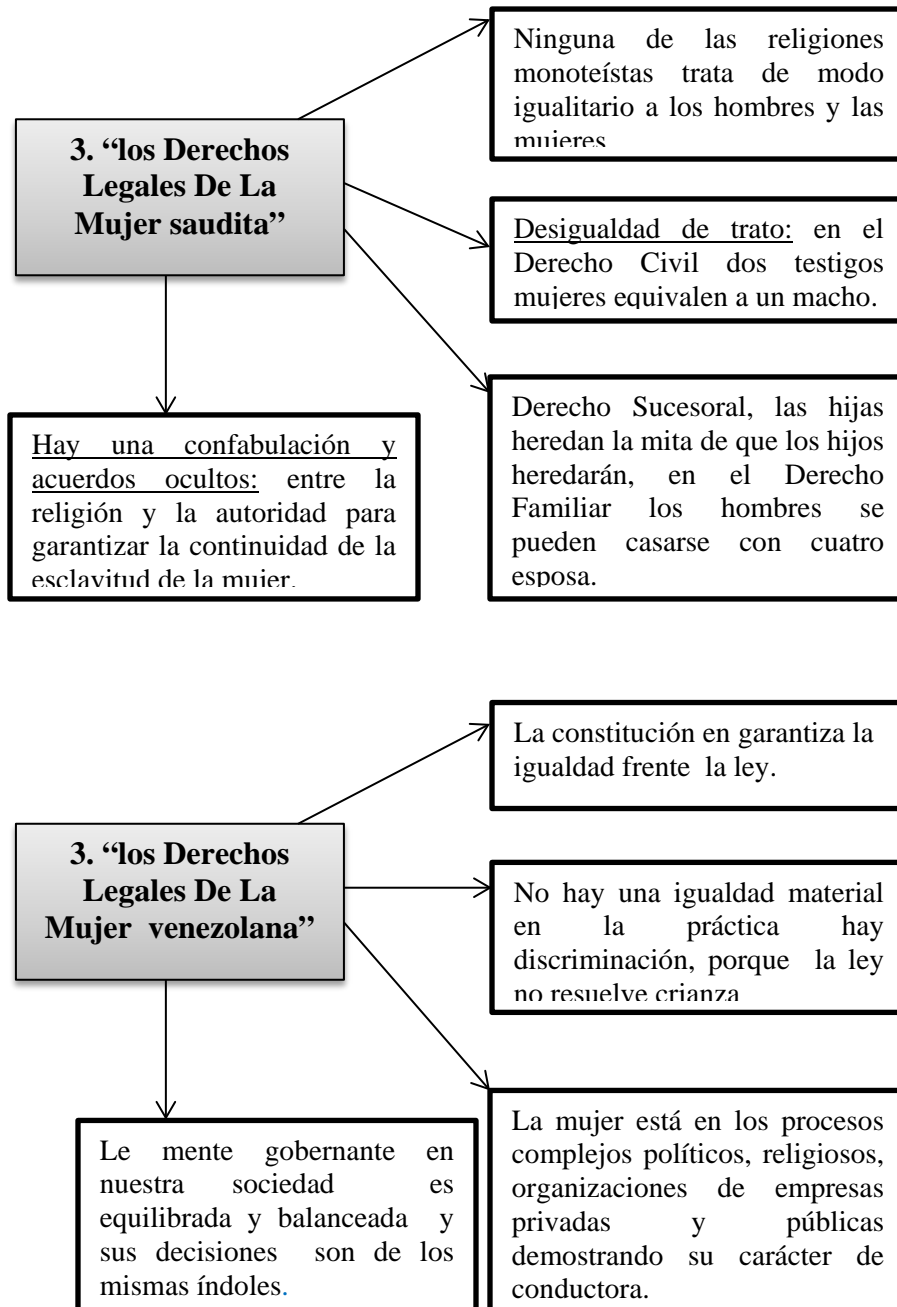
3. “los Derechos Legales De La Mujer saudita”

Ninguna de las religiones monoteístas trata de modo igualitario a los hombres y las mujeres

Desigualdad de trato: en el Derecho Civil dos testigos mujeres equivalen a un macho.

Derecho Sucesoral, las hijas heredan la mita de que los hijos heredarán, en el Derecho Familiar los hombres se pueden casarse con cuatro esposa.

Hay una confabulación y acuerdos ocultos: entre la religión y la autoridad para garantizar la continuidad de la esclavitud de la mujer.

3. “los Derechos Legales De La Mujer venezolana”

La constitución en garantiza la igualdad frente la ley.

No hay una igualdad material en la práctica hay discriminación, porque la ley no resuelve crianza

La mujer está en los procesos complejos políticos, religiosos, organizaciones de empresas privadas y públicas demostrando su carácter de conductora.

Le mente gobernante en nuestra sociedad es equilibrada y balanceada y sus decisiones son de los mismas índoles.